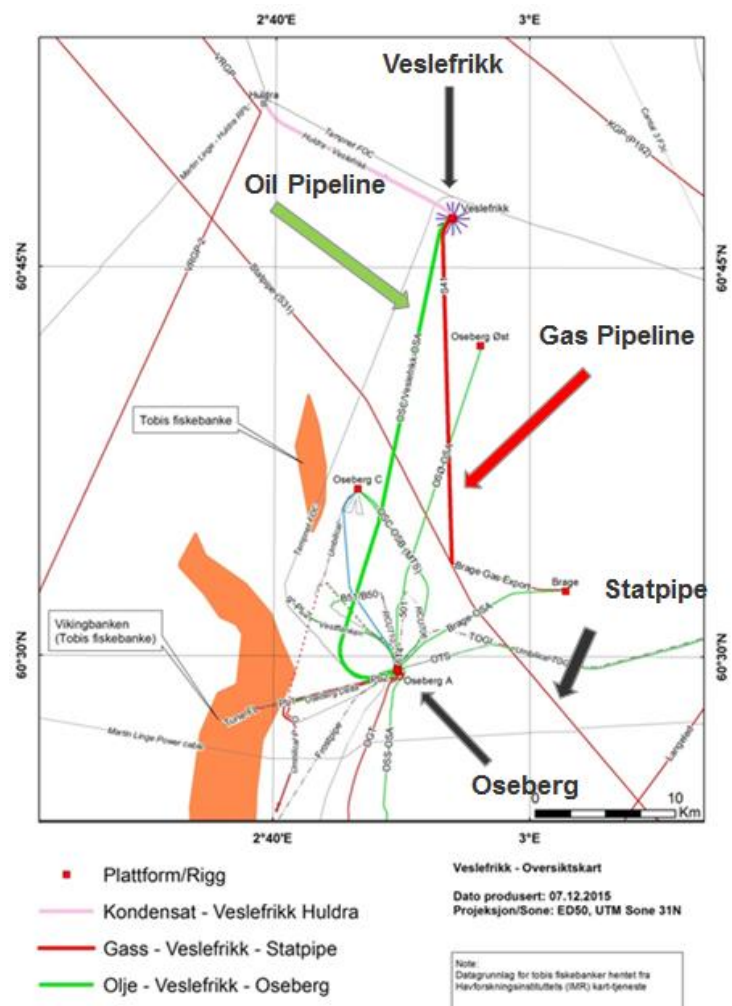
2°40'E

3°E

Veslefrikk

Oil Pipeline

Gas Pipeline

Statpipe

Oseberg

60°45'N

60°45'N

60°30'N

60°30'N

Huldra

VRGP

Martin Linge - Huldra (RFL)

Tampnet FOC

Huldra - Veslefrikk

KGP (P192)

Veslefrikk

Statpipe (S31)

VRGP-2

Oseberg Øst

Tobis fiskebanke

Oseberg C

Brage Gas Export

Brage

Vikingbanken (Tobis fiskebanke)

Brage-OSA

TOGI

OTS

Oseberg A

Martin Linge Power cable

OSS-OSA

OG1

Langeled

0

10

Km

2°40'E

3°E

Plattform/Rigg

Kondensat - Veslefrikk Huldra

Gass - Veslefrikk - Statpipe

Olje - Veslefrikk - Oseberg

Veslefrikk - Oversiktskart

Dato produsert: 07.12.2015

Projeksjon/Sone: ED50, UTM Sone 31N

Note:
Datagrunnlag for tobis fiskebanker hentet fra Havforskningsinstituttets (IMR) kart-tjeneste